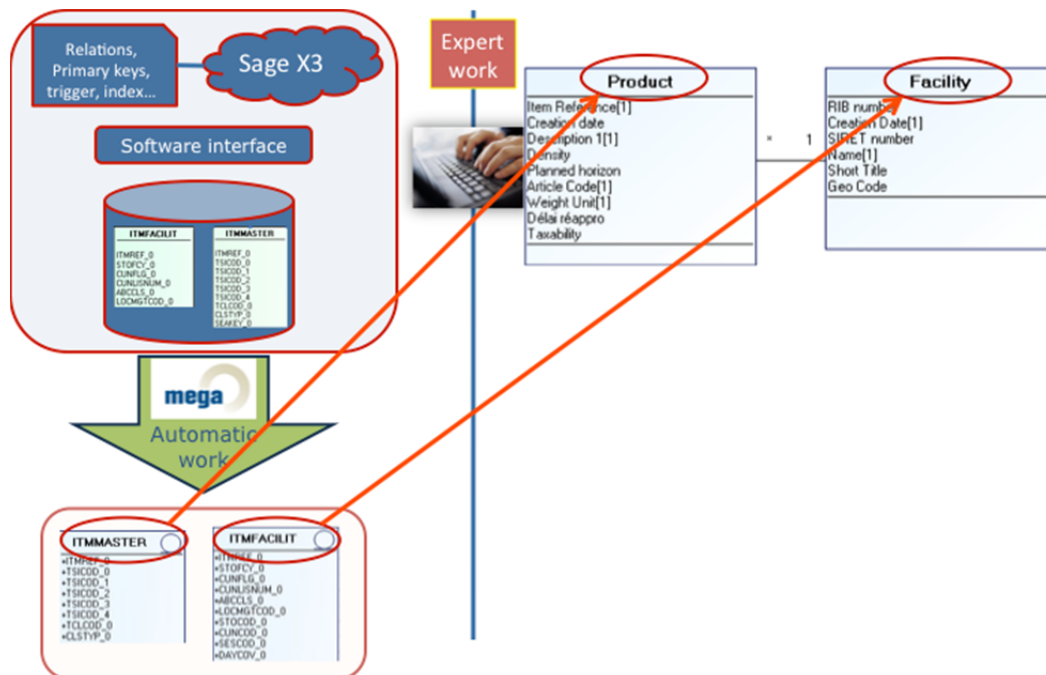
Relations, Primary keys, trigger, index...

Sage X3

Software interface

| ITMFACILIT |
|---|
| ITMREF_0 |
| STOFCY_0 |
| CUNFLG_0 |
| CUNLISNUM_0 |
| ABCCLS_0 |
| LOCMGTCOD_0 |

| ITMMASTER |
|---|
| ITMREF_0 |
| TSICOD_0 |
| TSICOD_1 |
| TSICOD_2 |
| TSICOD_3 |
| TSICOD_4 |
| TCLCOD_0 |
| CLSTYP_0 |
| SEAKEY_0 |

mega

Automatic work

| ITMMASTER |
|---|
| +ITMREF_0 |
| +TSICOD_0 |
| +TSICOD_1 |
| +TSICOD_2 |
| +TSICOD_3 |
| +TSICOD_4 |
| +TCLCOD_0 |
| +CLSTYP_0 |

| ITMFACILIT |
|---|
| +ITMREF_0 |
| +STOFCY_0 |
| +CUNFLG_0 |
| +CUNLISNUM_0 |
| +ABCCLS_0 |
| +LOCMGTCOD_0 |
| +STOCOD_0 |
| +CUNCOD_0 |
| +SESCOD_0 |
| +DAYCOV_0 |

Expert work

| Product |
|---|
| Item Reference[1] |
| Creation date |
| Description 1[1] |
| Density |
| Planned horizon |
| Article Code[1] |
| Weight Unit[1] |
| Délai réappro |
| Taxability |

* 1

| Facility |
|---|
| RIB number |
| Creation Date[1] |
| SIRET number |
| Name[1] |
| Short Title |
| Geo Code |